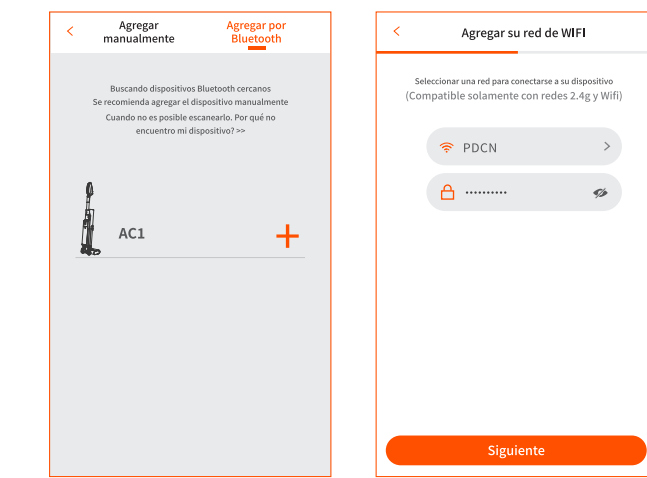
<

Agregar manualmente

Agregar por Bluetooth

Buscando dispositivos Bluetooth cercanos
Se recomienda agregar el dispositivo manualmente
Cuando no es posible escanearlo. Por qué no encuentro mi dispositivo? >>

AC1

+

<

Agregar su red de WIFI

Seleccionar una red para conectarse a su dispositivo
(Compatible solamente con redes 2.4g y Wifi)

PDCN

>

••••••••••

Siguiente